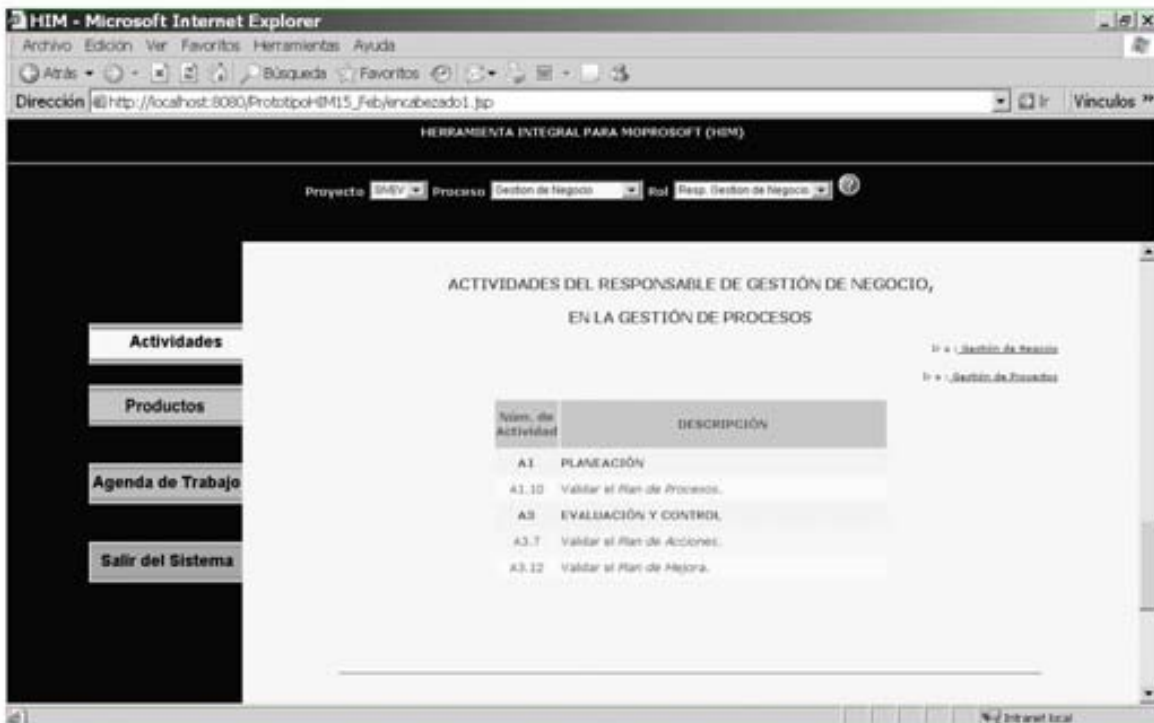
HIM - Microsoft Internet Explorer

Archivo Edición Ver Favoritos Herramientas Ayuda

Atrás Búsqueda Favoritos

Dirección http://localhost:8080/PrototipoHIM15_Feb/encabezado1.jsp

Ir Vínculos

HERRAMIENTA INTEGRAL PARA MOPROSOFT (HIM)

Proyecto SMEV Proceso Gestion de Negocio Rol Resp. Gestion de Negocio

Actividades

Productos

Agenda de Trabajo

Salir del Sistema

ACTIVIDADES DEL RESPONSABLE DE GESTIÓN DE NEGOCIO,

EN LA GESTIÓN DE PROCESOS

Gestión de Negocio

Gestión de Procesos

| Núm. de Actividad | DESCRIPCIÓN |
|---|---|
| A1 | PLANEACIÓN |
| A1.10 | Validar el Plan de Procesos. |
| A3 | EVALUACIÓN Y CONTROL |
| A3.7 | Validar el Plan de Acciones. |
| A3.12 | Validar el Plan de Mejora. |

Intranet local